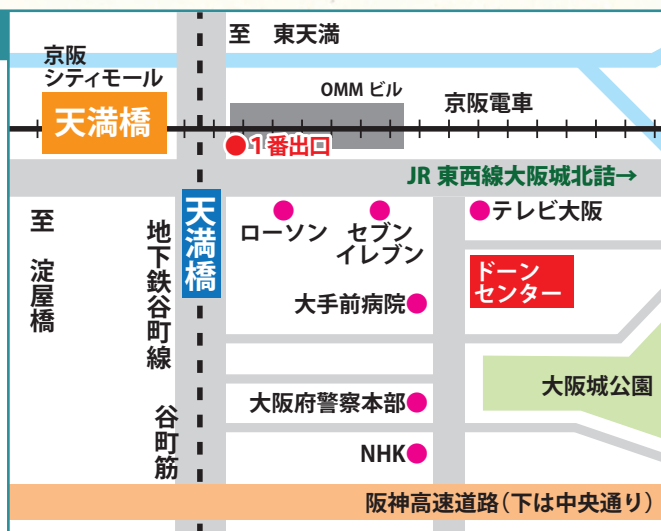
至　東天満

京阪
シティモール

天満橋

OMM ビル

京阪電車

1番出口

JR 東西線大阪城北詰→

至

淀屋橋

地下鉄谷町線

天満橋

ローソン

セブン
イレブン

テレビ大阪

ドーン
センター

大手前病院

大阪城公園

大阪府警察本部

谷町筋

NHK

阪神高速道路（下は中央通り）